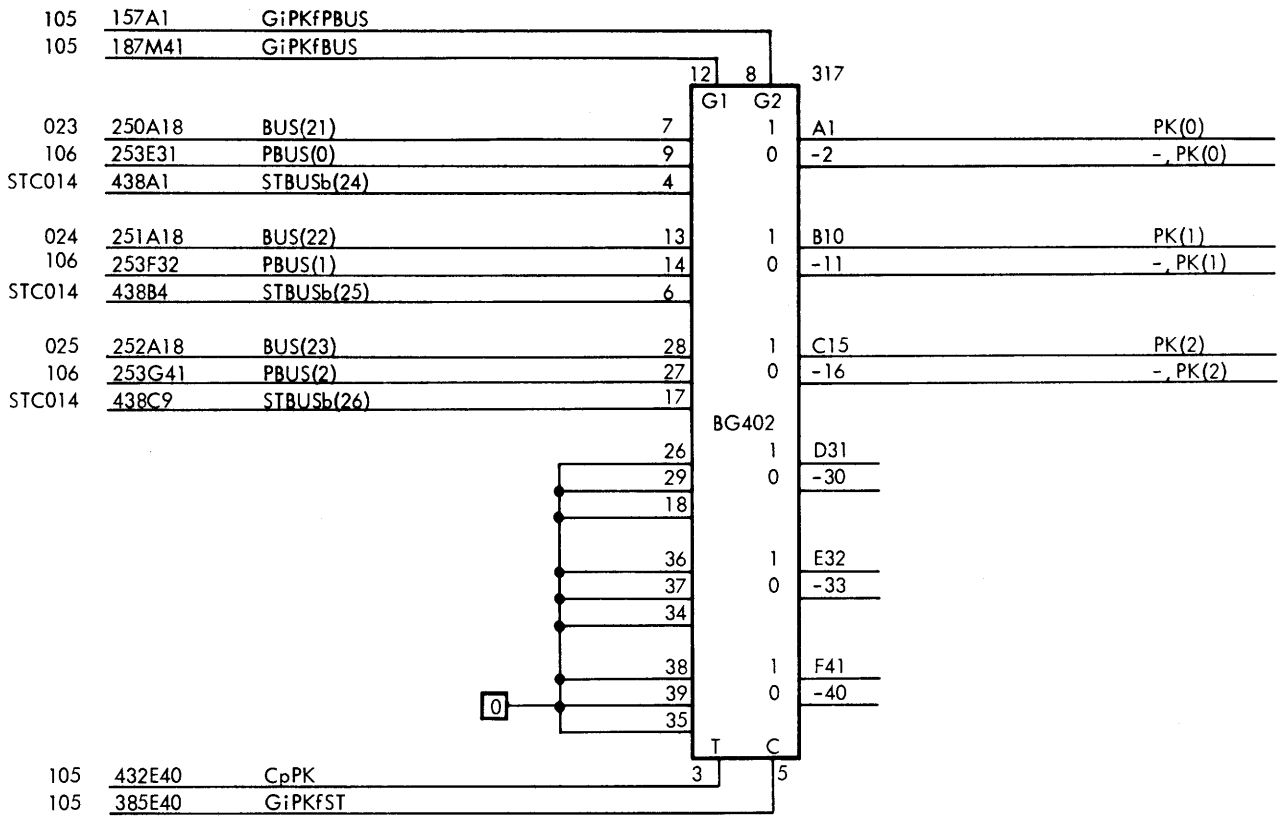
105 157A1 GiPKfPBUS
105 187M41 GiPKfBUS
12 8 317
G1 G2
023 250A18 BUS(21) 7 1 A1 PK(0)
106 253E31 PBUS(0) 9 0 -2 -, PK(0)
STC014 438A1 STBUSb(24) 4
024 251A18 BUS(22) 13 1 B10 PK(1)
106 253F32 PBUS(1) 14 0 -11 -, PK(1)
STC014 438B4 STBUSb(25) 6
025 252A18 BUS(23) 28 1 C15 PK(2)
106 253G41 PBUS(2) 27 0 -16 -, PK(2)
STC014 438C9 STBUSb(26) 17
BG402
26 1 D31
29 0 -30
18
36 1 E32
37 0 -33
34
38 1 F41
0 39 0 -40
35
T C
105 432E40 CpPK 3 5
105 385E40 GiPKfST